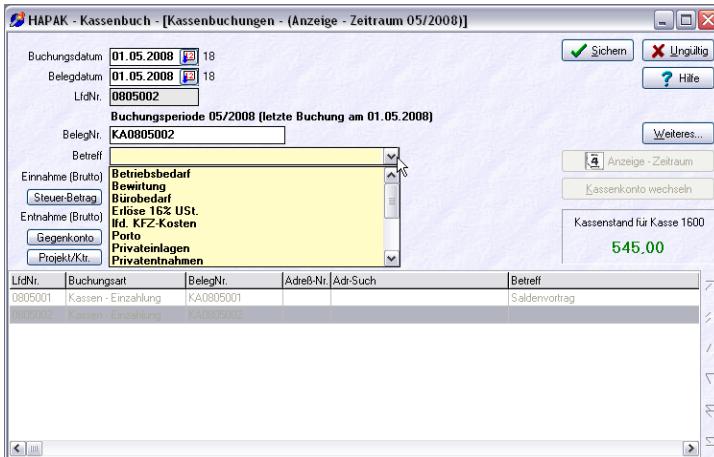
HAPAK - Kassenbuch - [Kassenbuchungen - (Anzeige - Zeitraum 05/2008)]

Buchungsdatum 01.05.2008 18
Belegdatum 01.05.2008 18
LfdNr. 0805002

Buchungsperiode 05/2008 (letzte Buchung am 01.05.2008)

BelegNr. KA0805002
Betreff

Einnahme (Brutto)
Steuer-Betrag
Entnahme (Brutto)
Gegenkonto
Projekt/Ktr.

Betriebsbedarf
Bewirtung
Bürobedarf
Erlöse 16% USt.
lfd. KFZ-Kosten
Porto
Privateinlagen
Privatentnahmen

Sichern
Ungültig
Hilfe
Weiteres...
Anzeige - Zeitraum
Kassenkonto wechseln

Kassenstand für Kasse 1600
545,00

| LfdNr. | Buchungsart | BelegNr. | Adreß-Nr. | Adr-Such | Betreff |
|---|---|---|---|---|---|
| 0805001 | Kassen - Einzahlung | KA0805001 | | | Saldenvortrag |
| 0805002 | Kassen - Einzahlung | KA0805002 | | | |